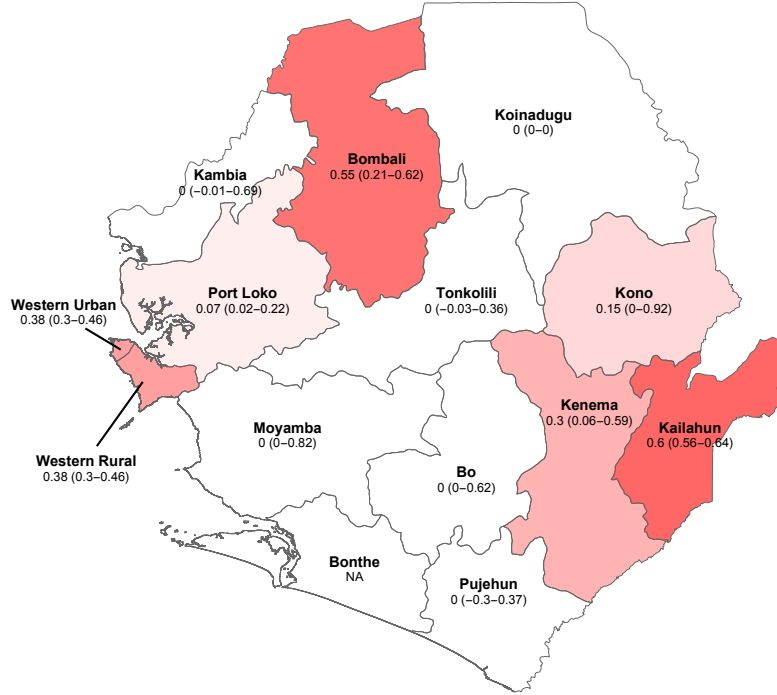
Koinadugu
0 (0–0)

Bombali
0.55 (0.21–0.62)

Kambia
0 (−0.01–0.69)

Port Loko
0.07 (0.02–0.22)

Tonkolili
0 (−0.03–0.36)

Kono
0.15 (0–0.92)

Western Urban
0.38 (0.3–0.46)

Kenema
0.3 (0.06–0.59)

Kailahun
0.6 (0.56–0.64)

Moyamba
0 (0–0.82)

Western Rural
0.38 (0.3–0.46)

Bo
0 (0–0.62)

Bonthe
NA

Pujehun
0 (−0.3–0.37)